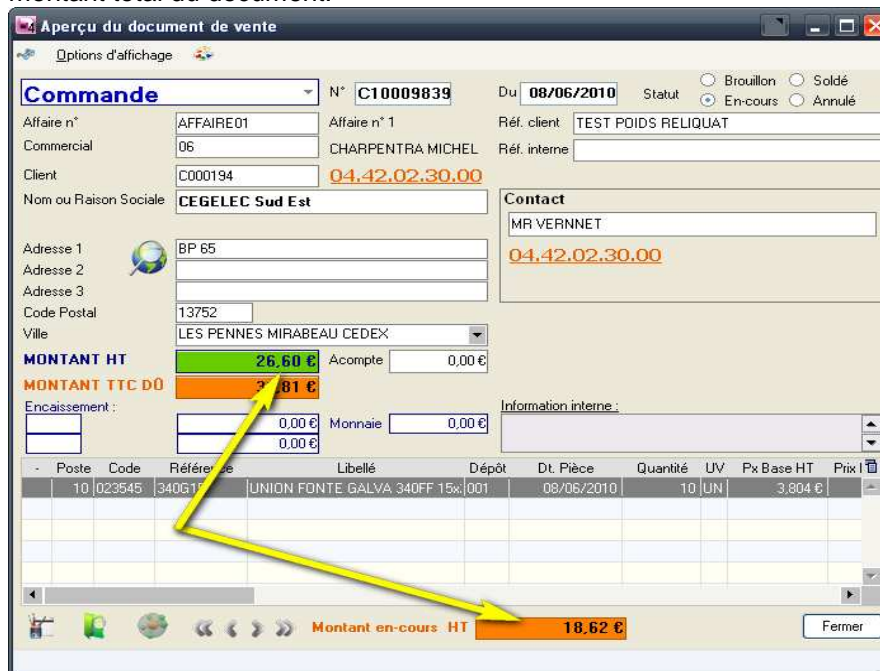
montant total du document.

Aperçu du document de vente

Options d'affichage

Commande

N° C10009839

Du 08/06/2010

Statut

Brouillon

Soldé

En-cours

Annulé

Affaire n° AFFAIRE01

Affaire n° 1

Réf. client TEST POIDS RELIQUAT

Commercial 06

CHARPENTRA MICHEL

Réf. interne

Client C000194

04.42.02.30.00

Nom ou Raison Sociale CEGELEC Sud Est

Contact

MR VERNNET

04.42.02.30.00

Adresse 1 BP 65

Adresse 2

Adresse 3

Code Postal 13752

Ville LES PENNES MIRABEAU CEDEX

MONTANT HT 26,60 €

Acompte 0,00 €

MONTANT TTC DÛ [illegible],81 €

Encaissement :

0,00 €

Monnaie 0,00 €

0,00 €

Information interne :

| - | Poste | Code | Référence | Libellé | Dépôt | Dt. Pièce | Quantité | UV | Px Base HT | Prix I |
|---|---|---|---|---|---|---|---|---|---|---|
| | 10 | 023545 | 340G1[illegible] | UNION FONTE GALVA 340FF 15x | 001 | 08/06/2010 | 10 | UN | 3,804 € | |

Montant en-cours HT 18,62 €

Fermer